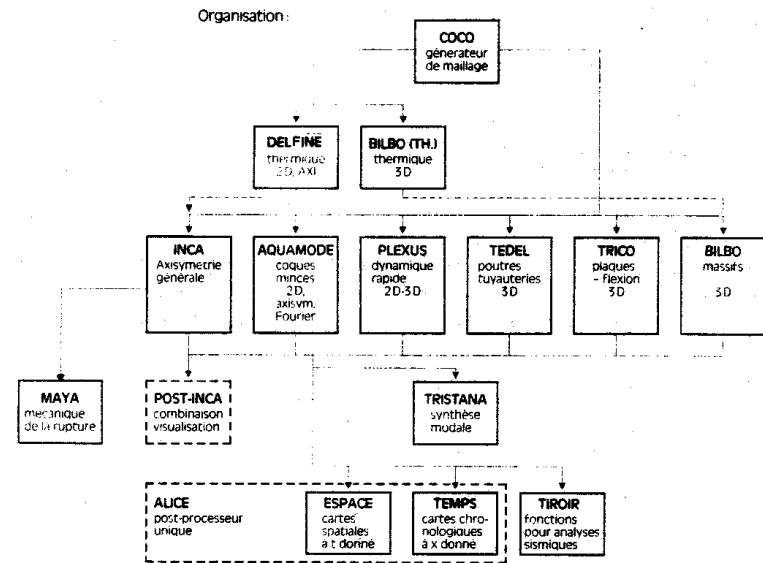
Organisation :

COCO
générateur de maillage

DELFINE
thermique 2D, AXI

BILBO (TH.)
thermique 3D

INCA
Axisymetrie générale

AQUAMODE
coques minces 2D, axisym. Fourier

PLEXUS
dynamique rapide 2D-3D

TEDEL
poutres tuyauteries 3D

TRICO
plaques - flexion 3D

BILBO
massifs 3D

MAYA
mecanique de la rupture

POST-INCA
combinaison visualisation

TRISTANA
synthèse modale

ALICE
post-processeur unique

ESPACE
cartes spatiales à t donné

TEMPS
cartes chronologiques à x donné

TIROIR
fonctions pour analyses sismiques